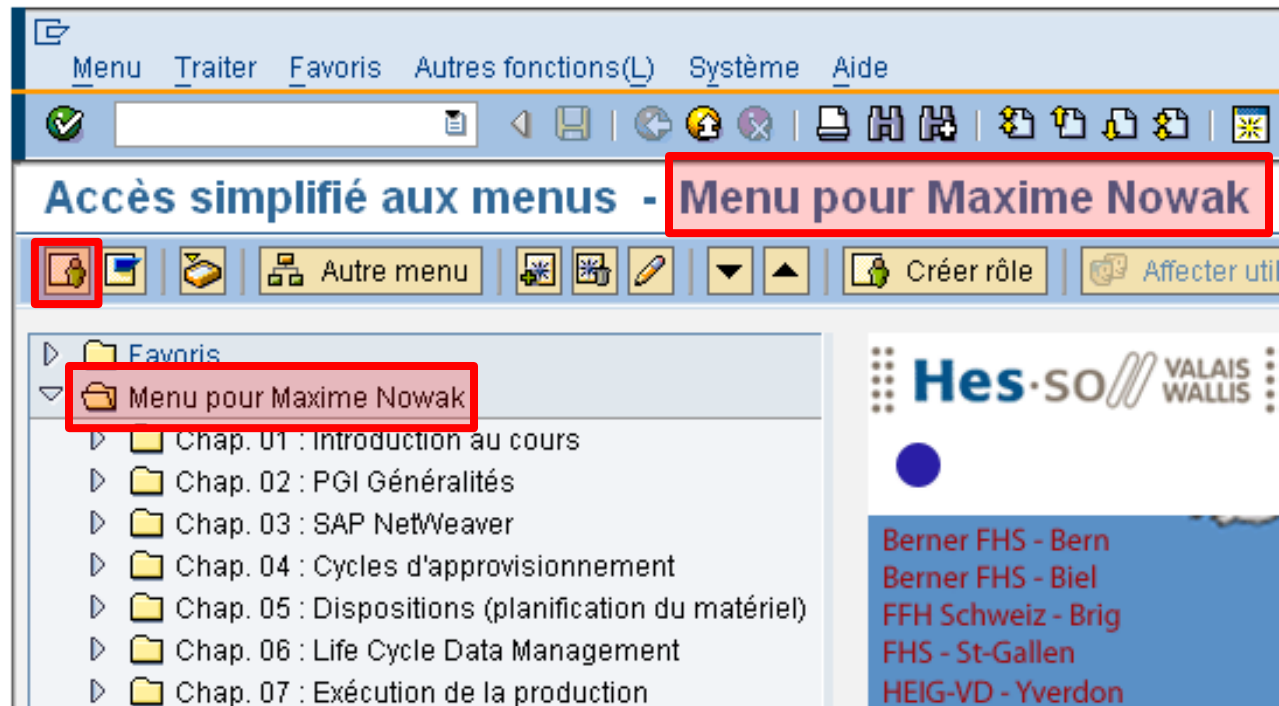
Menu Traiter Favoris Autres fonctions(L) Système Aide

Accès simplifié aux menus - Menu pour Maxime Nowak

Autre menu

Créer rôle

Affecter util

Favoris

Menu pour Maxime Nowak

Chap. 01 : Introduction au cours

Chap. 02 : PGI Généralités

Chap. 03 : SAP NetWeaver

Chap. 04 : Cycles d'approvisionnement

Chap. 05 : Dispositions (planification du matériel)

Chap. 06 : Life Cycle Data Management

Chap. 07 : Exécution de la production

Hes·so VALAIS WALLIS

Berner FHS - Bern
Berner FHS - Biel
FFH Schweiz - Brig
FHS - St-Gallen
HEIG-VD - Yverdon